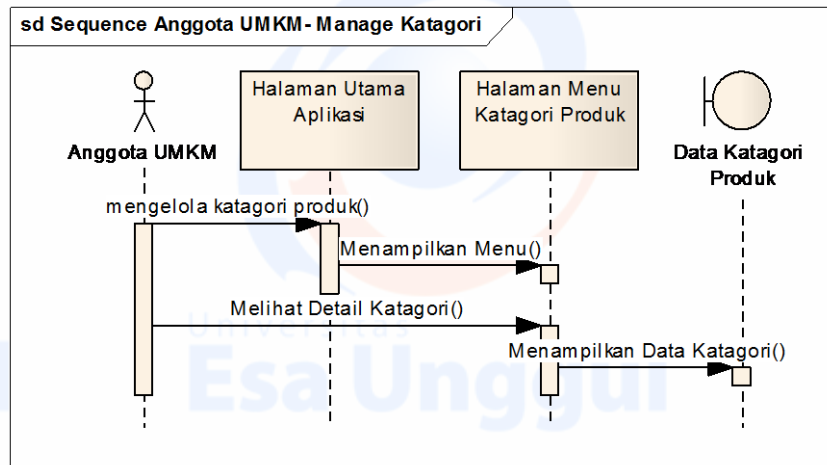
sd Sequence Anggota UMKM- Manage Katagori

Anggota UMKM

Halaman Utama Aplikasi

Halaman Menu Katagori Produk

Data Katagori Produk

mengelola katagori produk()

Menampilkan Menu()

Melihat Detail Katagori()

Menampilkan Data Katagori()

Universitas Esa Unggul